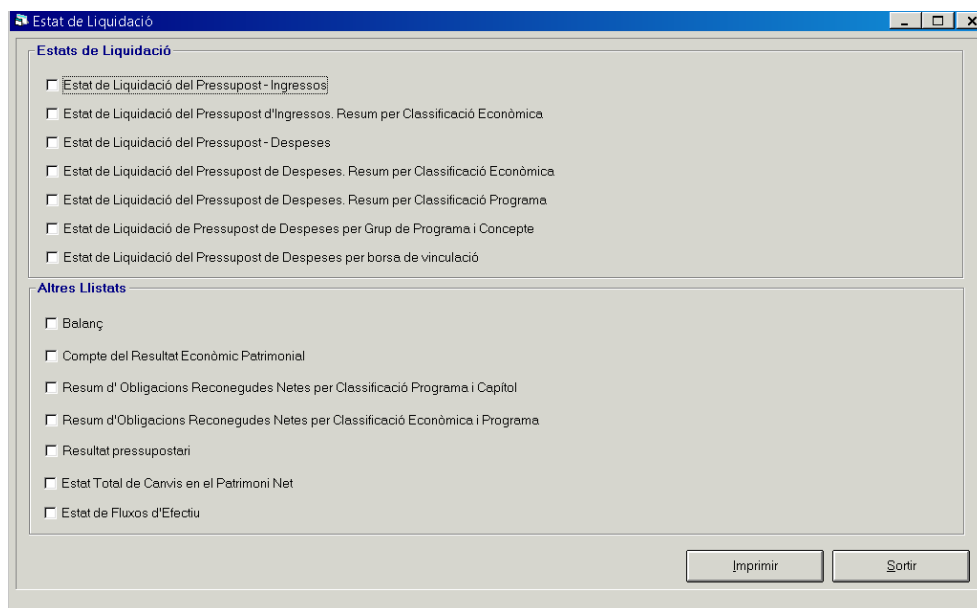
Estat de Liquidació

Estats de Liquidació

Estat de Liquidació del Pressupost - Ingressos

Estat de Liquidació del Pressupost d'Ingressos. Resum per Classificació Econòmica

Estat de Liquidació del Pressupost - Despeses

Estat de Liquidació del Pressupost de Despeses. Resum per Classificació Econòmica

Estat de Liquidació del Pressupost de Despeses. Resum per Classificació Programa

Estat de Liquidació de Pressupost de Despeses per Grup de Programa i Concepte

Estat de Liquidació del Pressupost de Despeses per borsa de vinculació

Altres Llistats

Balanç

Compte del Resultat Econòmic Patrimonial

Resum d' Obligacions Reconegudes Netes per Classificació Programa i Capítol

Resum d'Obligacions Reconegudes Netes per Classificació Econòmica i Programa

Resultat pressupostari

Estat Total de Canvis en el Patrimoni Net

Estat de Fluxos d'Efectiu

Imprimir

Sortir